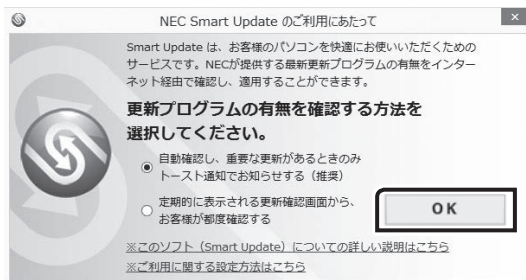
NEC Smart Update のご利用にあたって

Smart Update は、お客様のパソコンを快適にお使いいただくためのサービスです。NECが提供する最新更新プログラムの有無をインターネット経由で確認し、適用することができます。

更新プログラムの有無を確認する方法を選択してください。

自動確認し、重要な更新があるときのみトースト通知でお知らせする（推奨）

定期的に表示される更新確認画面から、お客様が都度確認する

OK

※このソフト（Smart Update）についての詳しい説明はこちら

※ご利用に関する設定方法はこちら